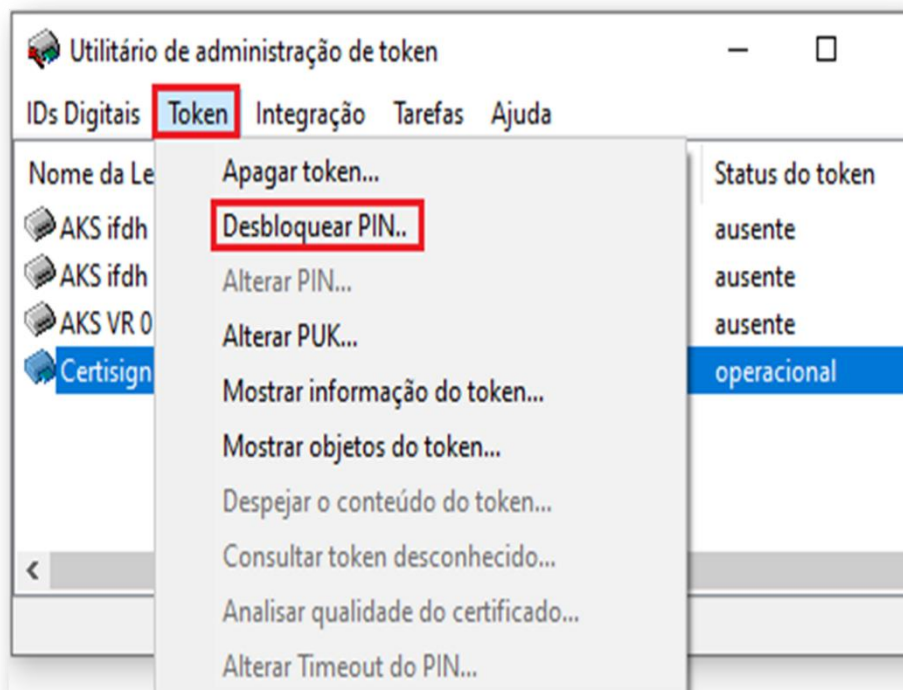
Utilitário de administração de token

IDs Digitais   Token   Integração   Tarefas   Ajuda

Nome da Le

AKS ifdh

AKS ifdh

AKS VR 0

Certisign

Apagar token...
Desbloquear PIN..
Alterar PIN...
Alterar PUK...
Mostrar informação do token...
Mostrar objetos do token...
Despejar o conteúdo do token...
Consultar token desconhecido...
Analisar qualidade do certificado...
Alterar Timeout do PIN...

Status do token
ausente
ausente
ausente
operacional